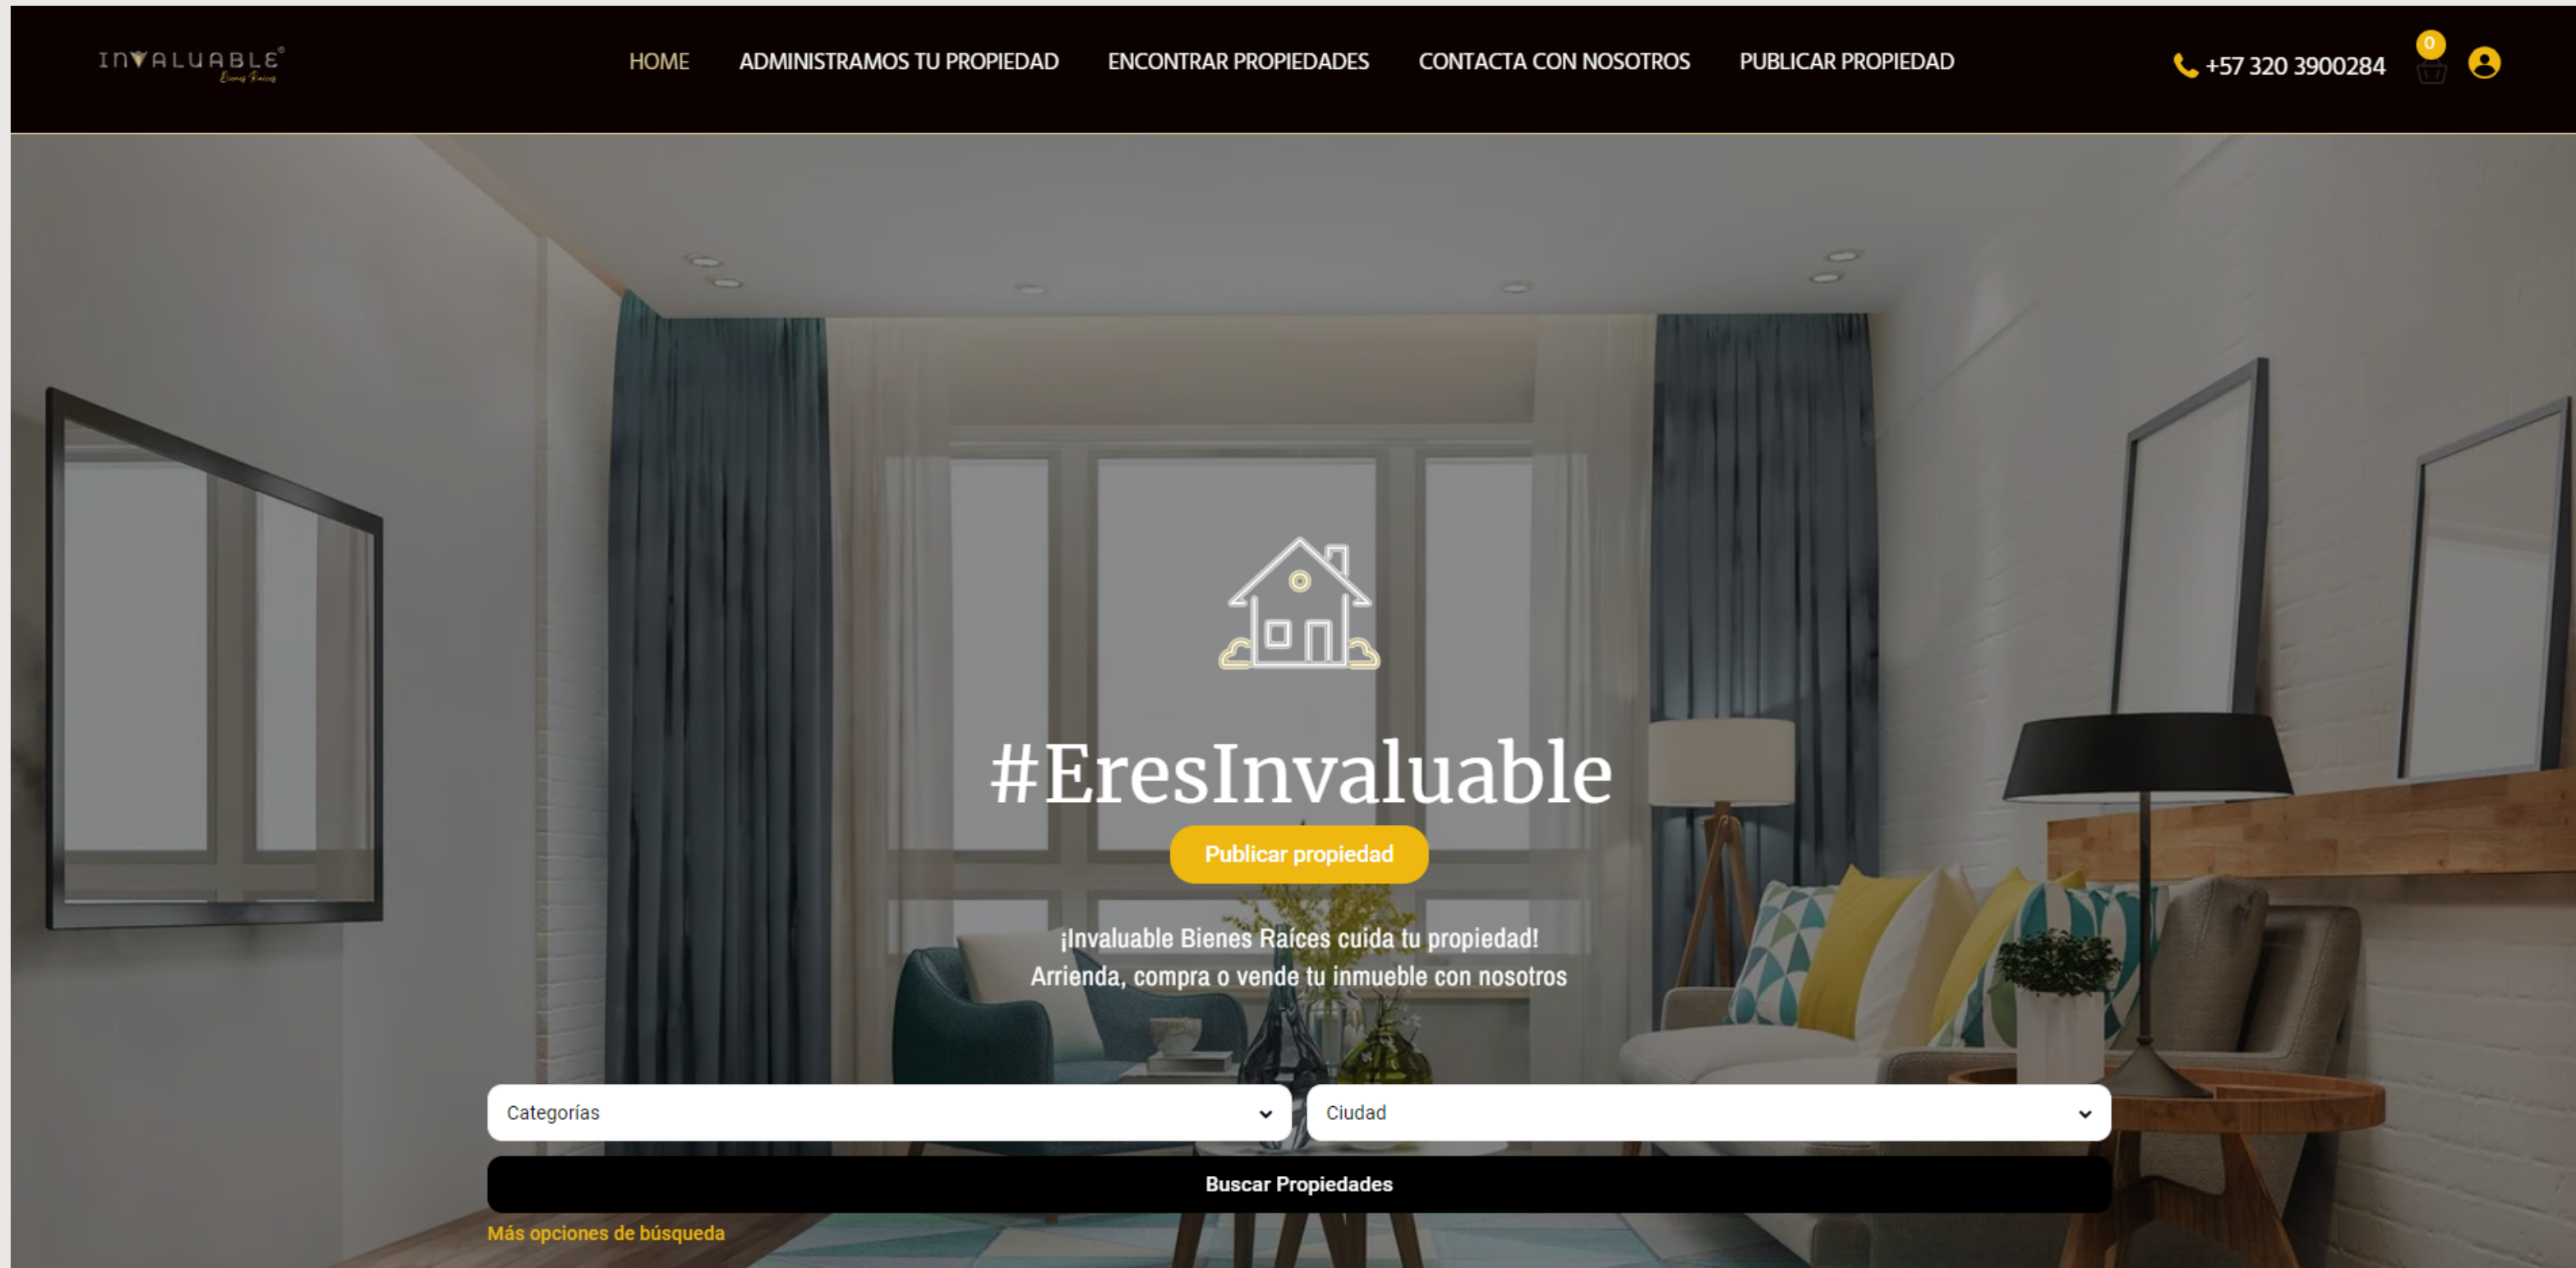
INVALUABLE®
Bienes Raíces

HOME ADMINISTRAMOS TU PROPIEDAD ENCONTRAR PROPIEDADES CONTACTA CON NOSOTROS PUBLICAR PROPIEDAD

+57 320 3900284

0

#EresInvaluable

Publicar propiedad

¡Invaluable Bienes Raíces cuida tu propiedad!
Arrienda, compra o vende tu inmueble con nosotros

Categorías

Ciudad

Buscar Propiedades

Más opciones de búsqueda